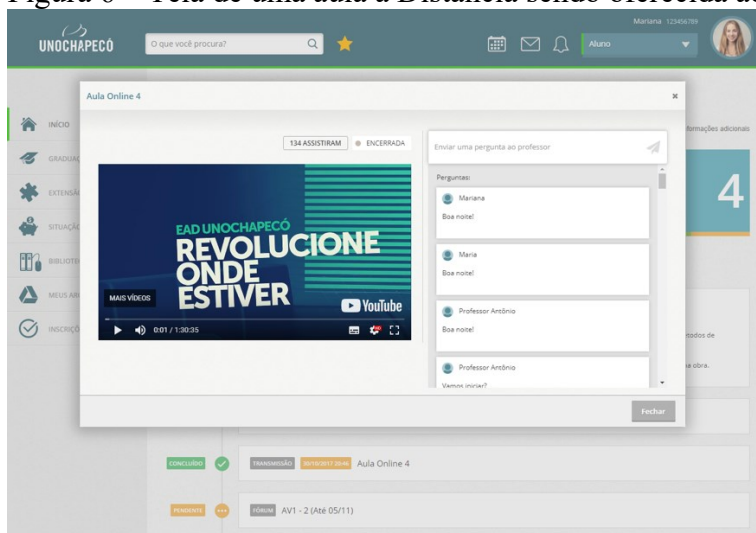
Figura 6 – Tela de uma aula a Distância sendo oferecida a

UNOCHAPECÓ

O que você procura?

Mariana 123456789

Aluno

INÍCIO

GRADUAÇ

EXTENSÃ

SITUAÇÃ

BIBLIOTE

MEUS AR

INSCRIÇ

Aula Online 4

134 ASSISTIRAM

ENCERRADA

EAD UNOCHAPECÓ
REVOLUCIONE
ONDE
ESTIVER

MAIS VÍDEOS

YouTube

0:01 / 1:30:35

Enviar uma pergunta ao professor

Perguntas:

Mariana
Boa noite!

Maria
Boa noite!

Professor Antônio
Boa noite!

Professor Antônio
Vamos iniciar?

Fechar

formações adicionais

4

ltados de

a obra.

CONCLUÍDO

TRANSMISSÃO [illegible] Aula Online 4

PENDENTE

FÓRUM AV1 - 2 (Até 05/11)